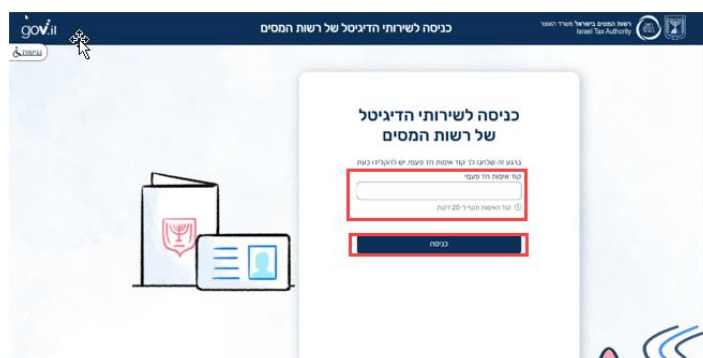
gov.il
כניסה לשירותי הדיגיטל של רשות המסים
רשות המסים בישראל משרד האוצר
Israel Tax Authority
נגישות

כניסה לשירותי הדיגיטל של רשות המסים

ברגע זה שלחנו לך קוד אימות חד פעמי, יש להקלידו כעת
קוד אימות חד פעמי
קוד האימות תקף ל-20 דקות
כניסה